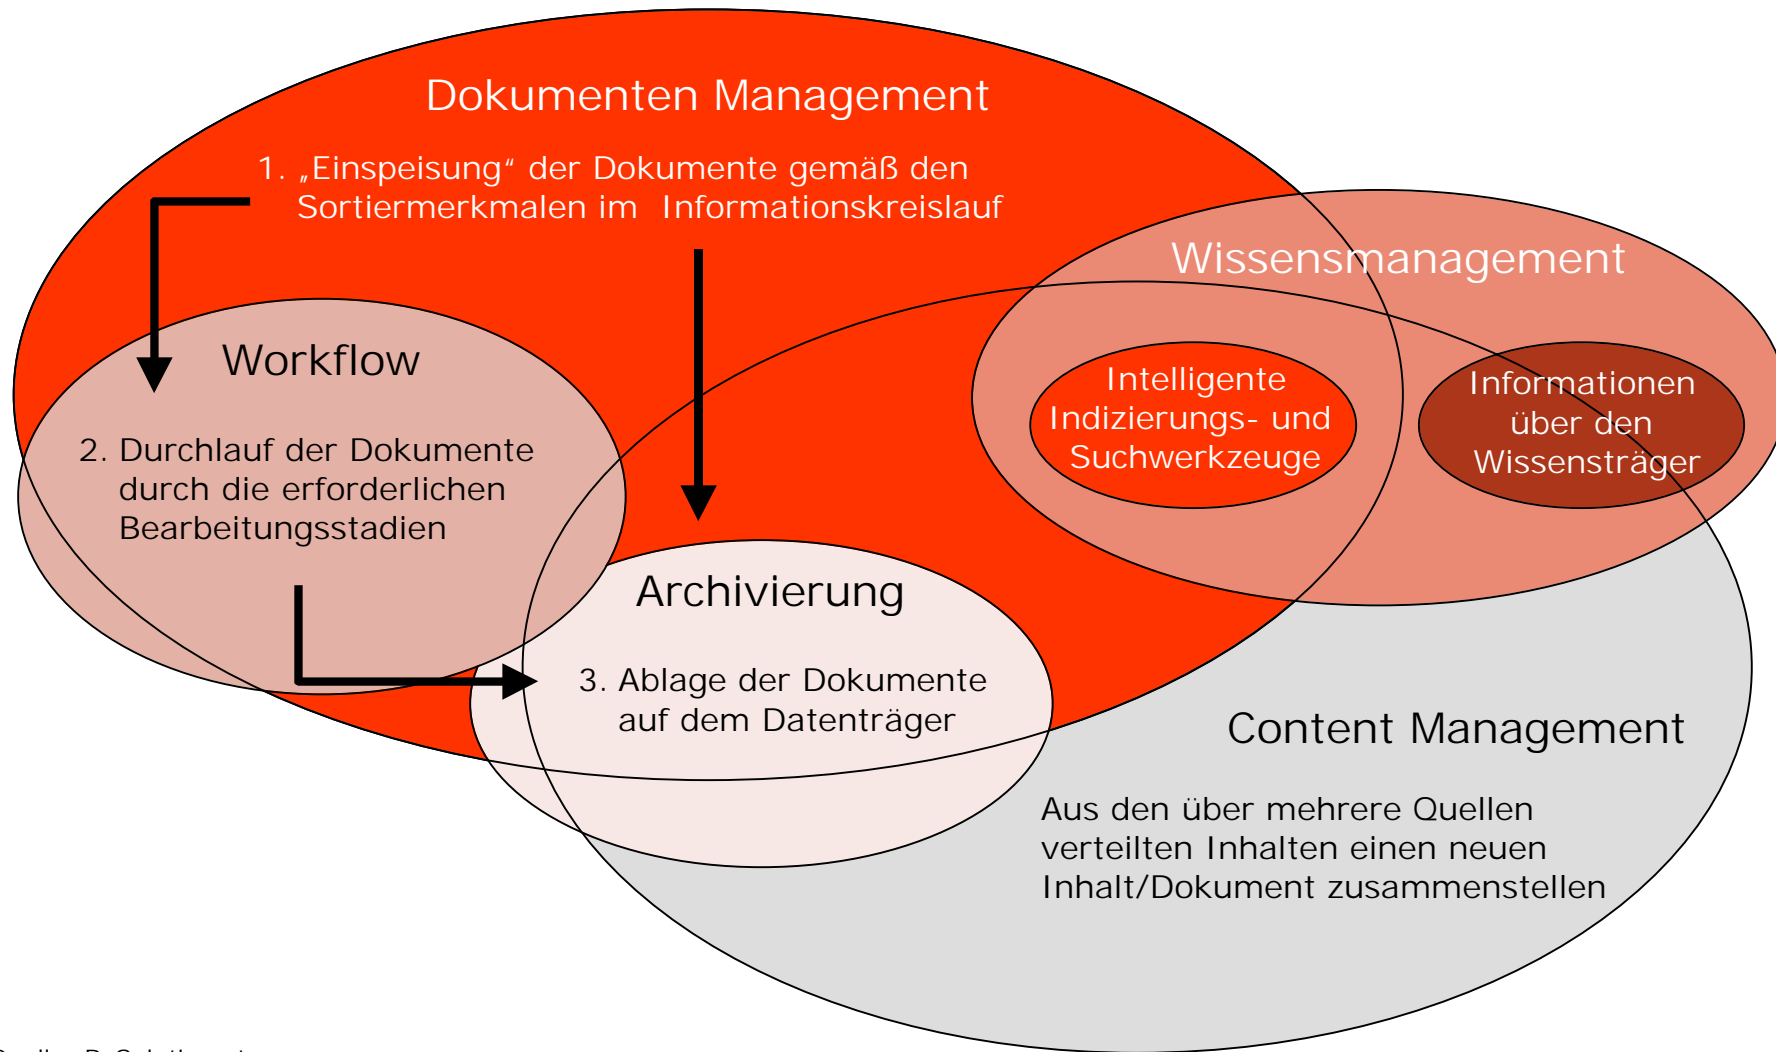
Dokumenten Management

1. „Einspeisung“ der Dokumente gemäß den Sortiermerkmalen im Informationskreislauf

Wissensmanagement

Workflow

Intelligente Indizierungs- und Suchwerkzeuge

Informationen über den Wissensträger

2. Durchlauf der Dokumente durch die erforderlichen Bearbeitungsstadien

Archivierung

3. Ablage der Dokumente auf dem Datenträger

Content Management

Aus den über mehrere Quellen verteilten Inhalten einen neuen Inhalt/Dokument zusammenstellen

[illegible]